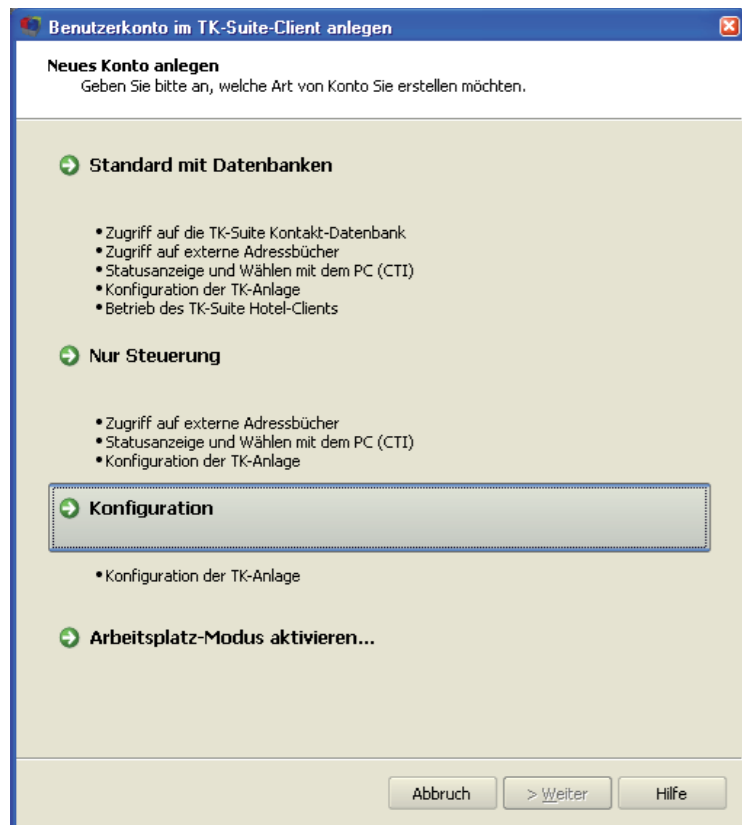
Benutzerkonto im TK-Suite-Client anlegen

Neues Konto anlegen
Geben Sie bitte an, welche Art von Konto Sie erstellen möchten.

Standard mit Datenbanken

• Zugriff auf die TK-Suite Kontakt-Datenbank
• Zugriff auf externe Adressbücher
• Statusanzeige und Wählen mit dem PC (CTI)
• Konfiguration der TK-Anlage
• Betrieb des TK-Suite Hotel-Clients

Nur Steuerung

• Zugriff auf externe Adressbücher
• Statusanzeige und Wählen mit dem PC (CTI)
• Konfiguration der TK-Anlage

Konfiguration

• Konfiguration der TK-Anlage

Arbeitsplatz-Modus aktivieren...

Abbruch
> Weiter
Hilfe